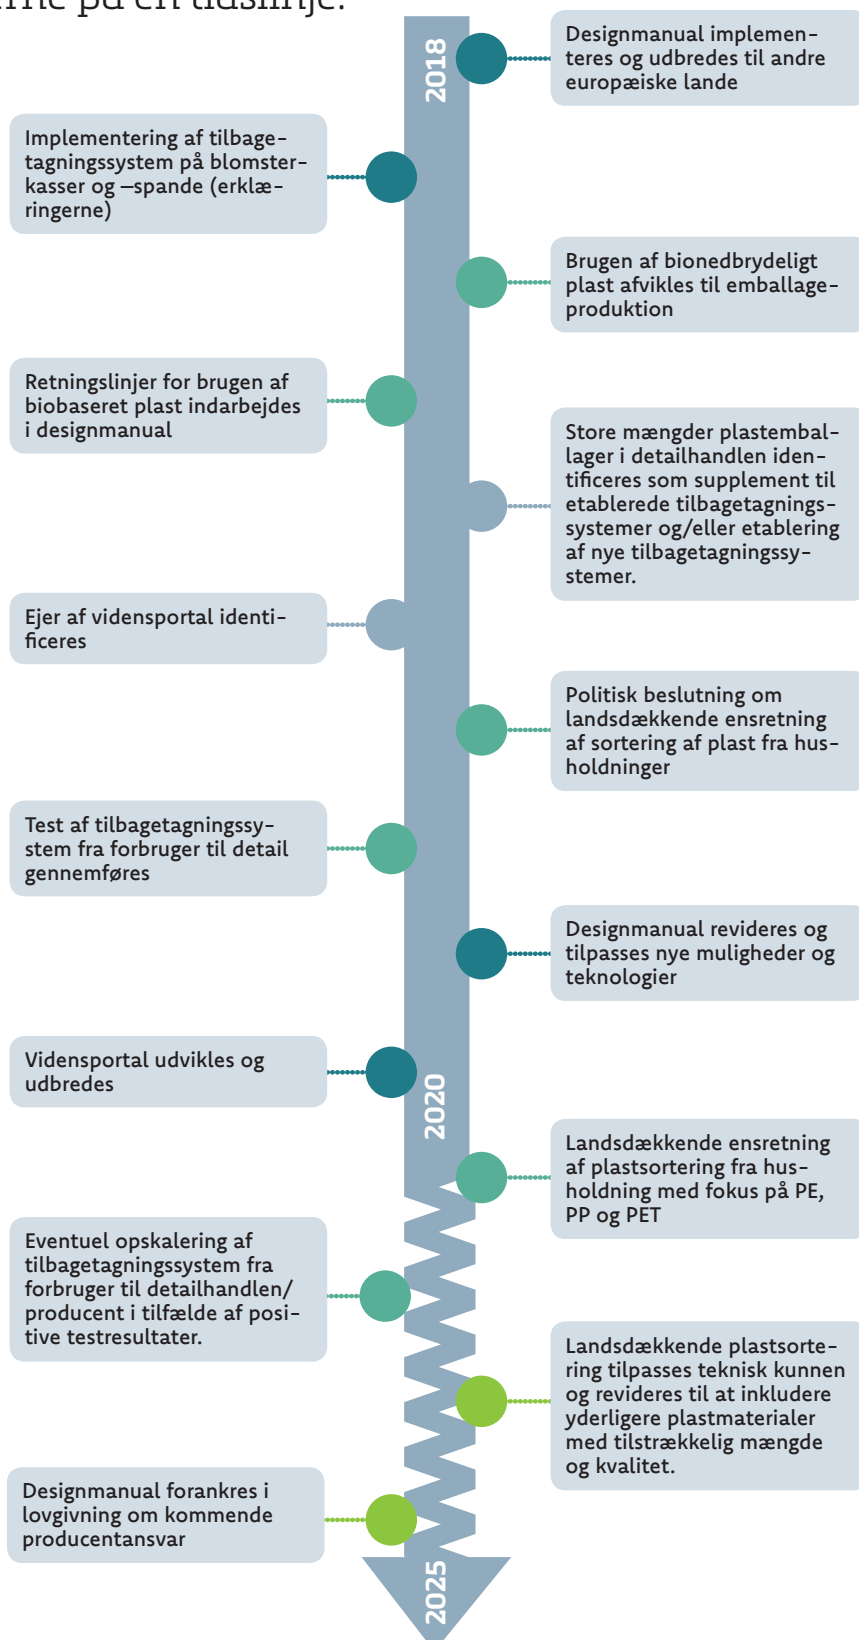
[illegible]rne på en tidslinje:

2018

Designmanual implementeres og udbredes til andre europæiske lande

Implementering af tilbagetagningssystem på blomsterkasser og –spande (erklæringerne)

Brugen af bionedbrydeligt plast afvikles til emballageproduktion

Retningslinjer for brugen af biobaseret plast indarbejdes i designmanual

Store mængder plastemballager i detailhandlen identificeres som supplement til etablerede tilbagetagningssystemer og/eller etablering af nye tilbagetagningssystemer.

Ejer af vidensportal identificeres

Politisk beslutning om landsdækkende ensretning af sortering af plast fra husholdninger

Test af tilbagetagningssystem fra forbruger til detail gennemføres

Designmanual revideres og tilpasses nye muligheder og teknologier

Vidensportal udvikles og udbredes

2020

Landsdækkende ensretning af plastsortering fra husholdning med fokus på PE, PP og PET

Eventuel opskalering af tilbagetagningssystem fra forbruger til detailhandlen/producent i tilfælde af positive testresultater.

Landsdækkende plastsortering tilpasses teknisk kunnen og revideres til at inkludere yderligere plastmaterialer med tilstrækkelig mængde og kvalitet.

Designmanual forankres i lovgivning om kommende producentansvar

2025